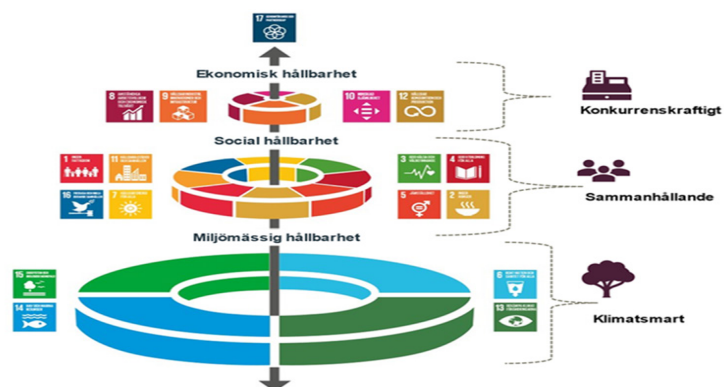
17 GENOMFÖRANDE OCH GLOBALT PARTNERSKAP

Ekonomisk hållbarhet

8 ANSTÄNDIGA ARBETSVILLKOR OCH EKONOMISK TILLVÄXT

9 HÅLLBAR INDUSTRI, INNOVATIONER OCH INFRASTRUKTUR

10 MINSKAD OJÄMLIKHET

12 HÅLLBAR KONSUMTION OCH PRODUKTION

Konkurrenskraftigt

Social hållbarhet

1 INGEN FATTIGDOM

11 HÅLLBARA STÄDER OCH SAMHÄLLEN

16 FREDLIGA OCH INKLUDERANDE SAMHÄLLEN

7 HÅLLBAR ENERGI FÖR ALLA

3 GOD HÄLSA OCH VÄLBEFINNANDE

4 GOD UTBILDNING FÖR ALLA

5 JÄMSTÄLLDHET

2 INGEN HUNGER

Sammanhållande

Miljömässig hållbarhet

15 EKOSYSTEM OCH BIOLOGISK MÅNGFALD

14 HAV OCH MARINA RESURSER

6 RENT VATTEN OCH SANITET FÖR ALLA

13 BEKÄMPA KLIMATFÖRÄNDRINGARNA

Klimatsmart